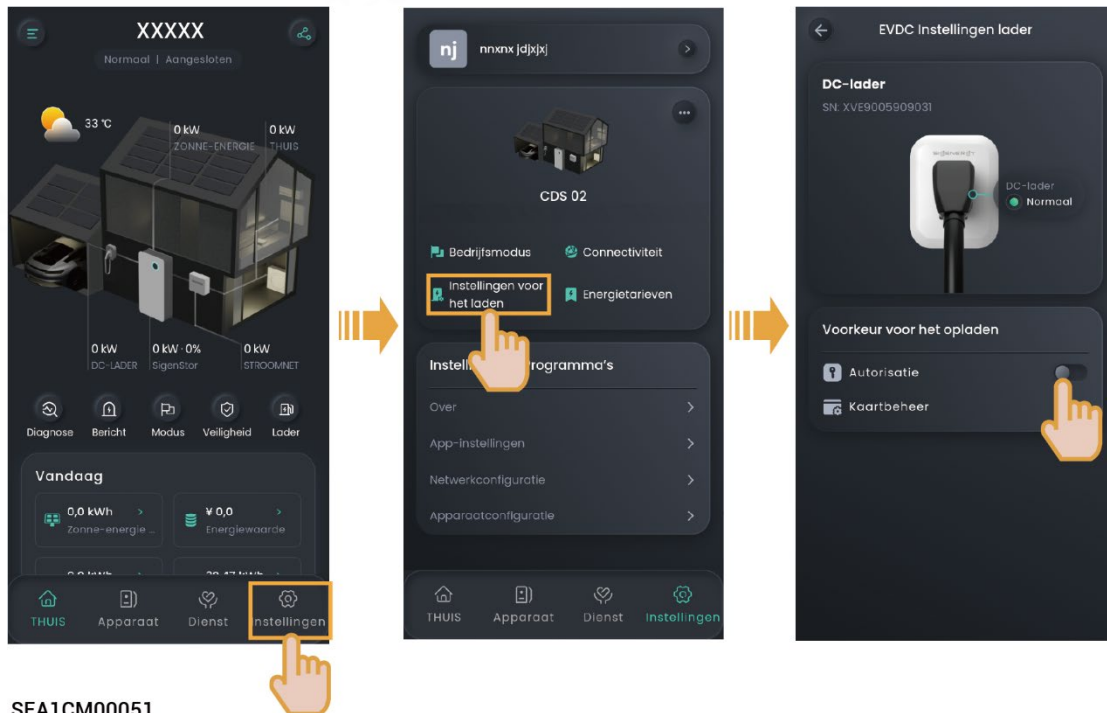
XXXXX
Normaal | Aangesloten

33 ℃
0 kW
ZONNE-ENERGIE
0 kW
THUIS

0 kW
DC-LADER
0 kW · 0%
SigenStor
0 kW
STROOMNET

Diagnose
Bericht
Modus
Veiligheid
Lader

Vandaag
0,0 kWh
Zonne-energie ...
¥ 0,0
Energiewaarde

THUIS
Apparaat
Dienst
Instellingen

nj
nnxnx jdjxjxj

CDS 02

Bedrijfsmodus
Connectiviteit
Instellingen voor het laden
Energietarieven

Instell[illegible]rogramma's
Over
App-instellingen
Netwerkconfiguratie
Apparaatconfiguratie

THUIS
Apparaat
Dienst
Instellingen

EVDC Instellingen lader
DC-lader
SN: XVE9005909031
DC-lader
Normaal

Voorkeur voor het opladen
Autorisatie
Kaartbeheer

SEA1CM00051